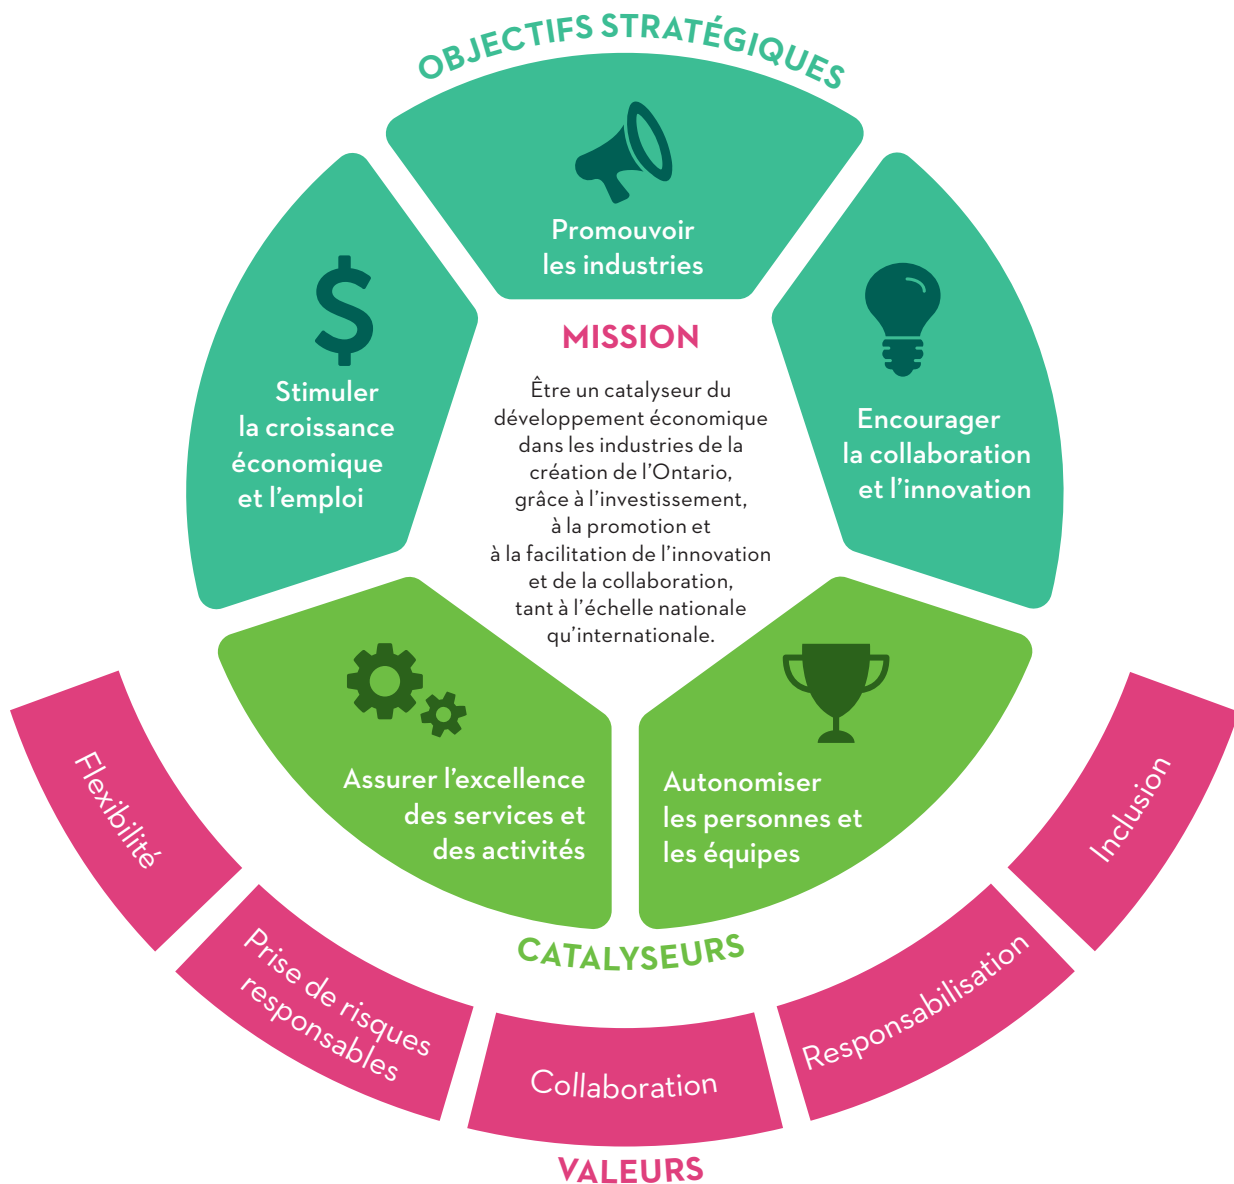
OBJECTIFS STRATÉGIQUES

Promouvoir les industries

Stimuler la croissance économique et l'emploi

MISSION

Être un catalyseur du développement économique dans les industries de la création de l'Ontario, grâce à l'investissement, à la promotion et à la facilitation de l'innovation et de la collaboration, tant à l'échelle nationale qu'internationale.

Encourager la collaboration et l'innovation

Assurer l'excellence des services et des activités

Autonomiser les personnes et les équipes

CATALYSEURS

Flexibilité

Prise de risques responsables

Collaboration

Responsabilisation

Inclusion

VALEURS